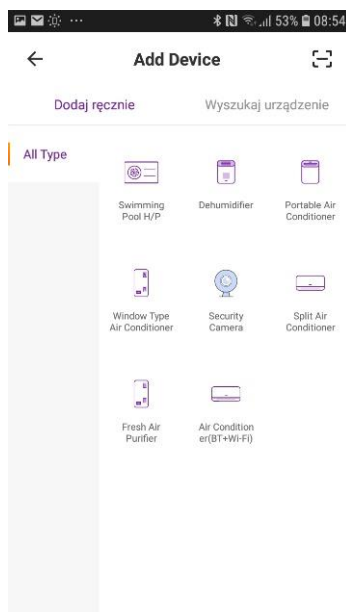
53% 08:54

Add Device

Dodaj ręcznie

Wyszukaj urządzenie

All Type

Swimming Pool H/P

Dehumidifier

Portable Air Conditioner

Window Type Air Conditioner

Security Camera

Split Air Conditioner

Fresh Air Purifier

Air Condition er(BT+Wi-Fi)